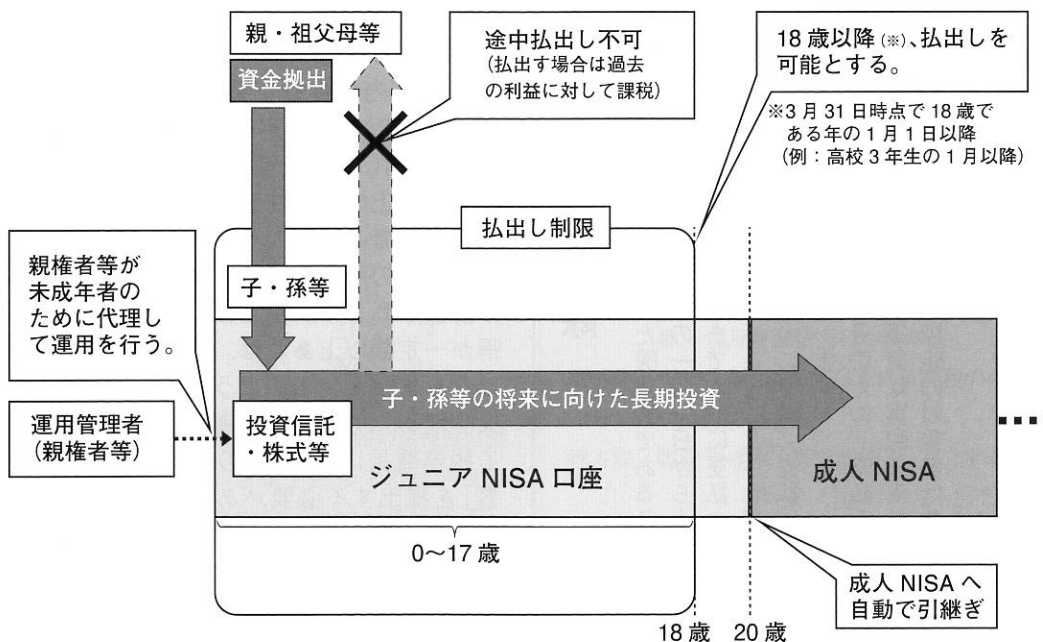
親・祖父母等

資金拠出

途中払出し不可
(払出す場合は過去の利益に対して課税)

18 歳以降(※)、払出しを可能とする。

※3 月 31 日時点で 18 歳である年の 1 月 1 日以降
(例:高校 3 年生の 1 月以降)

払出し制限

親権者等が未成年者のために代理して運用を行う。

子・孫等

子・孫等の将来に向けた長期投資

運用管理者
(親権者等)

投資信託
・株式等

ジュニア NISA 口座

成人 NISA

0〜17 歳

成人 NISA へ
自動で引継ぎ

18 歳

20 歳